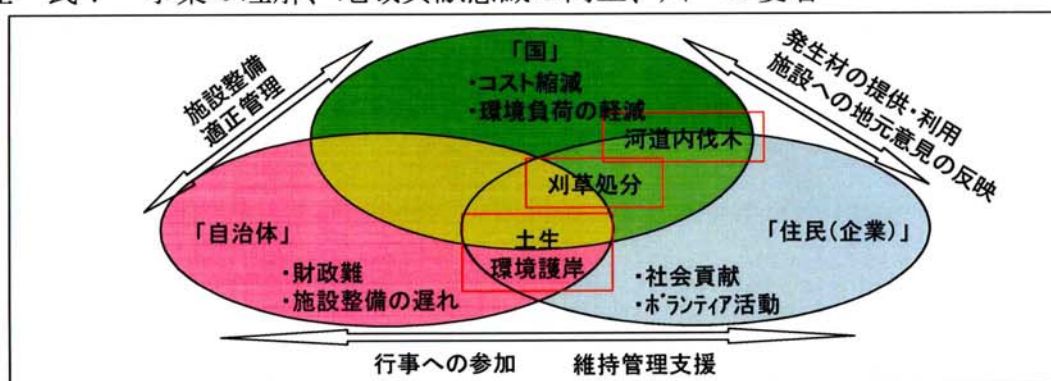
「国」
・コスト縮減
・環境負荷の軽減

施設整備
適正管理

発生材の提供・利用
施設への地元意見の反映

河道内伐木
刈草処分

「自治体」
・財政難
・施設整備の遅れ

土牛
環境護岸

「住民(企業)」
・社会貢献
・ボランティア活動

行事への参加　維持管理支援